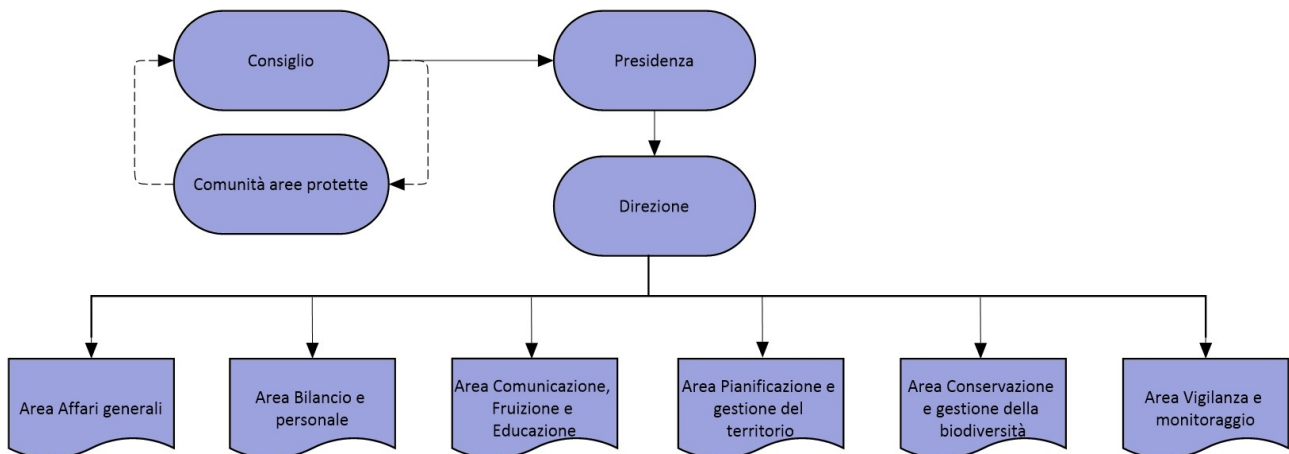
Consiglio

Comunità aree protette

Presidenza

Direzione

Area Affari generali

Area Bilancio e personale

Area Comunicazione, Fruizione e Educazione

Area Pianificazione e gestione del territorio

Area Conservazione e gestione della biodiversità

Area Vigilanza e monitoraggio